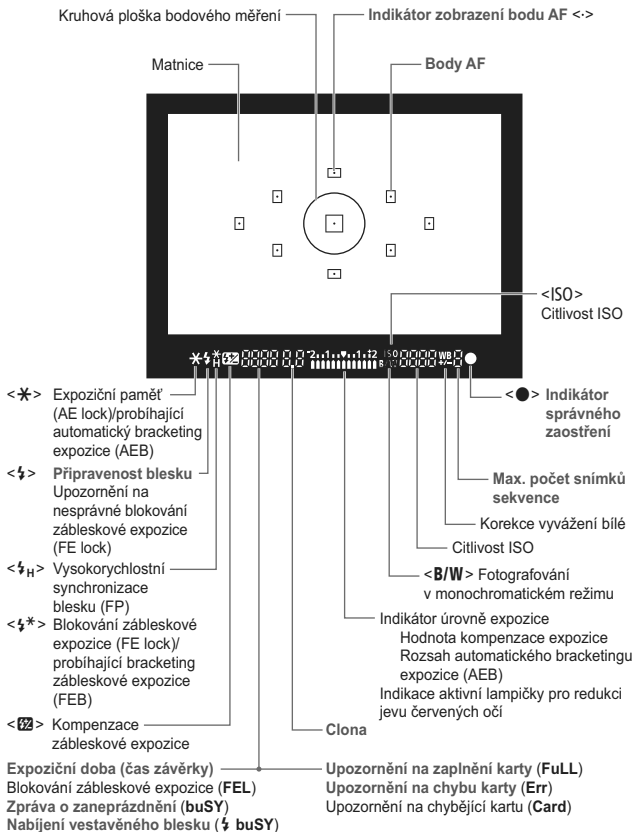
Kruhová ploška bodového měření

Indikátor zobrazení bodu AF <·>

Matnice

Body AF

<ISO>
Citlivost ISO

<✱> Expoziční paměť (AE lock)/probíhající automatický bracketing expozice (AEB)

<●> Indikátor správného zaostření

<ϟ> Připravenost blesku
Upozornění na nesprávné blokování zábleskové expozice (FE lock)

Max. počet snímků sekvence

Korekce vyvážení bílé

Citlivost ISO

<ϟH> Vysokorychlostní synchronizace blesku (FP)

<B/W> Fotografování v monochromatickém režimu

<ϟ✱> Blokování zábleskové expozice (FE lock)/ probíhající bracketing zábleskové expozice (FEB)

Indikátor úrovně expozice
Hodnota kompenzace expozice
Rozsah automatického bracketingu expozice (AEB)
Indikace aktivní lampičky pro redukci jevu červených očí

<⊠> Kompenzace zábleskové expozice

Clona

Expoziční doba (čas závěrky)
Blokování zábleskové expozice (FEL)
Zpráva o zaneprázdnění (buSY)
Nabíjení vestavěného blesku (ϟ buSY)

Upozornění na zaplnění karty (FuLL)
Upozornění na chybu karty (Err)
Upozornění na chybějící kartu (Card)